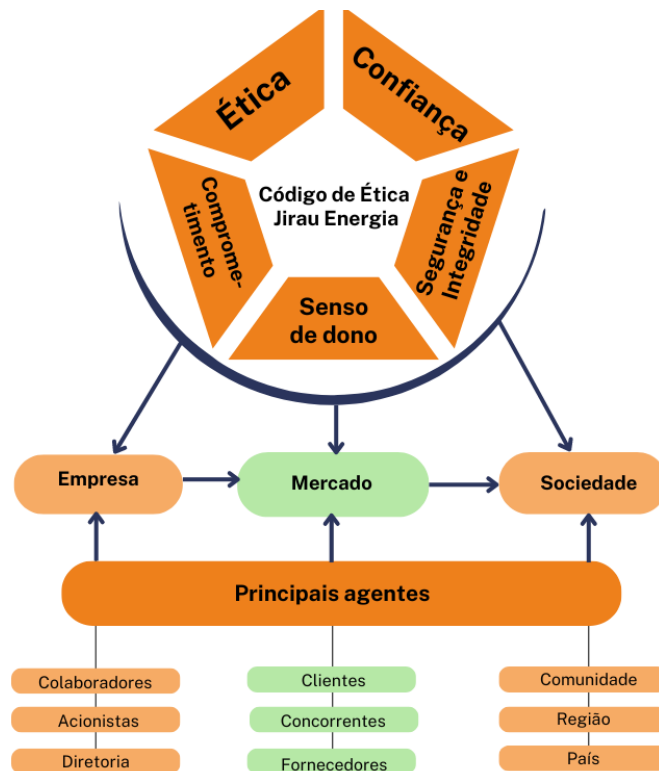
Ética

Confiança

Compromentimento

Código de Ética
Jirau Energia

Segurança e Integridade

Senso de dono

Empresa

Mercado

Sociedade

Principais agentes

Colaboradores
Acionistas
Diretoria

Clientes
Concorrentes
Fornecedores

Comunidade
Região
País